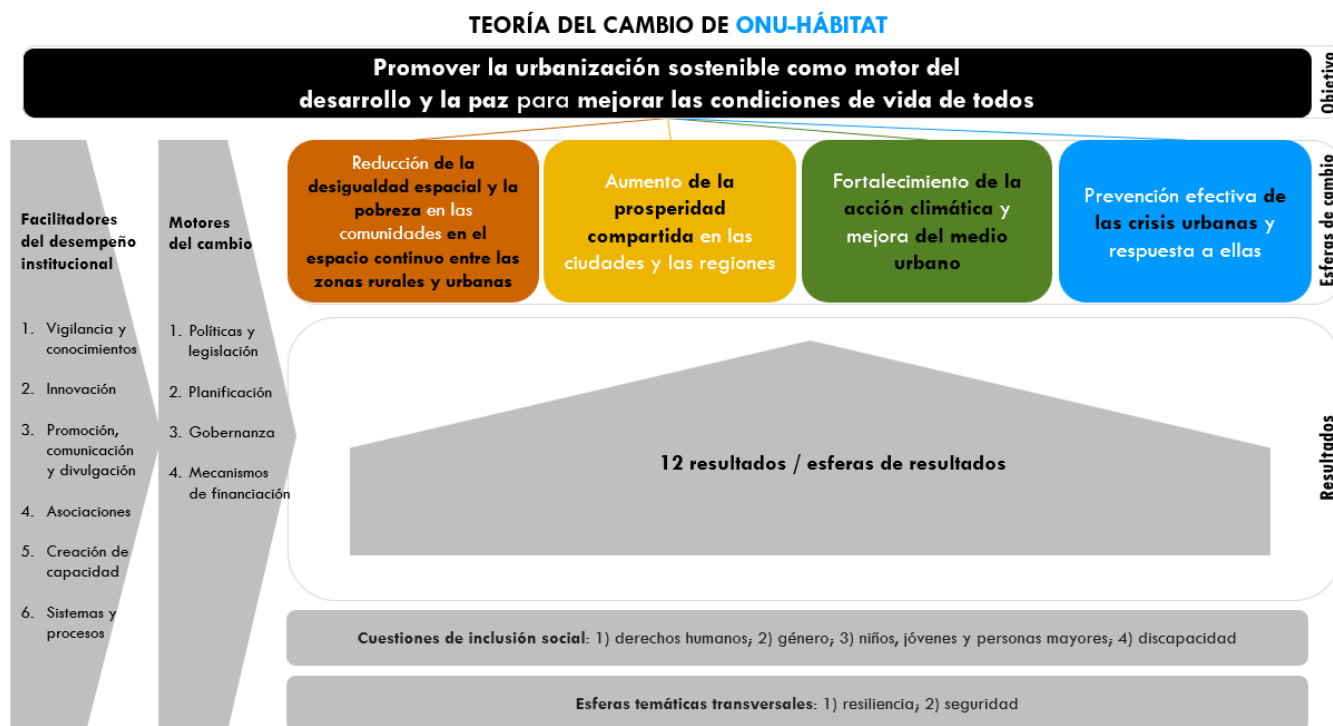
TEORÍA DEL CAMBIO DE ONU-HÁBITAT

Promover la urbanización sostenible como motor del desarrollo y la paz para mejorar las condiciones de vida de todos

Objetivo

Facilitadores del desempeño institucional

1. Vigilancia y conocimientos
2. Innovación
3. Promoción, comunicación y divulgación
4. Asociaciones
5. Creación de capacidad
6. Sistemas y procesos

Motores del cambio

1. Políticas y legislación
2. Planificación
3. Gobernanza
4. Mecanismos de financiación

Reducción de la desigualdad espacial y la pobreza en las comunidades en el espacio continuo entre las zonas rurales y urbanas

Aumento de la prosperidad compartida en las ciudades y las regiones

Fortalecimiento de la acción climática y mejora del medio urbano

Prevención efectiva de las crisis urbanas y respuesta a ellas

Esferas de cambio

12 resultados / esferas de resultados

Resultados

Cuestiones de inclusión social: 1) derechos humanos; 2) género; 3) niños, jóvenes y personas mayores; 4) discapacidad

Esferas temáticas transversales: 1) resiliencia; 2) seguridad